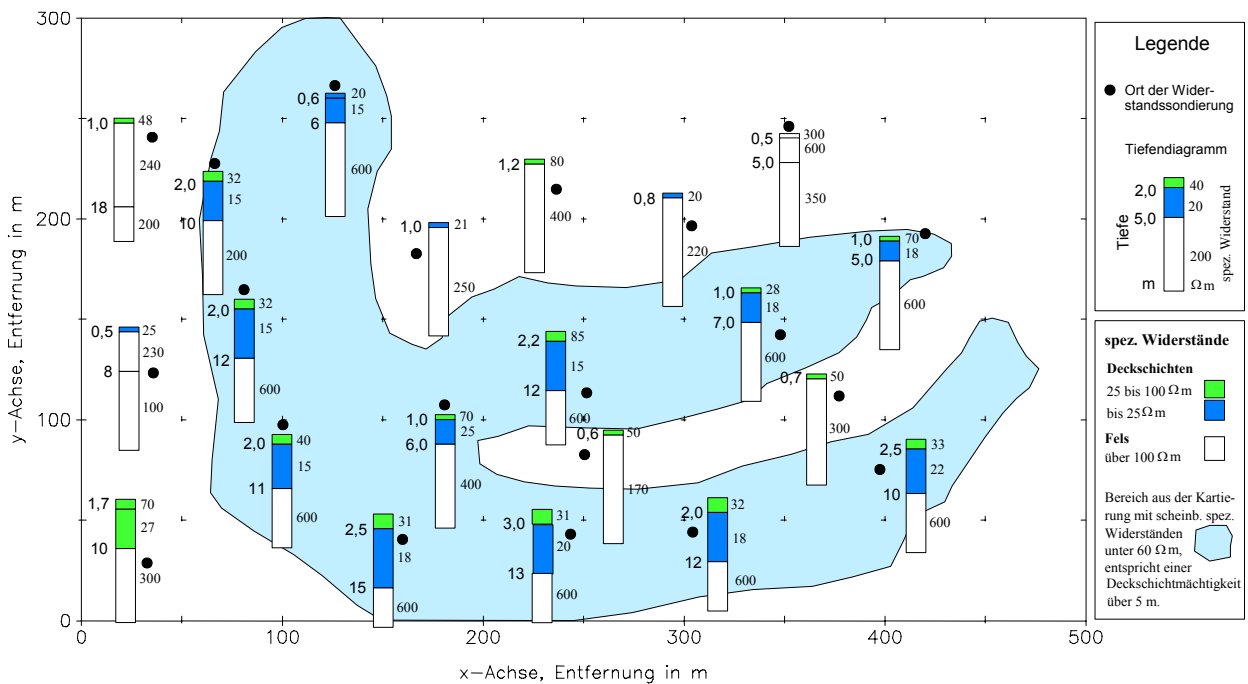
300
200
100
0
0
100
200
300
400
500
y-Achse, Entfernung in m
x-Achse, Entfernung in m

1,0 48 240 18 200
2,0 32 15 10 200
0,6 20 15 6 600
1,0 21 250
1,2 80 400
0,8 20 220
0,5 300 5,0 600 350
1,0 70 5,0 18 600
0,5 25 230 8 100
2,0 32 15 12 600
2,2 85 15 12 600
1,0 28 7,0 18 600
0,7 50 300
2,0 40 15 11 600
1,0 70 6,0 25 400
0,6 50 170
1,7 70 27 10 300
2,5 31 18 15 600
3,0 31 20 13 600
2,0 32 18 12 600
2,5 33 22 10 600

Legende
Ort der Widerstandssondierung
Tiefendiagramm
2,0 40
20
5,0
200
Tiefe
m
spez. Widerstand
Ωm

spez. Widerstände
Deckschichten
25 bis 100 Ωm
bis 25 Ωm
Fels
über 100 Ωm
Bereich aus der Kartierung mit scheinb. spez. Widerständen unter 60 Ωm, entspricht einer Deckschichtmächtigkeit über 5 m.